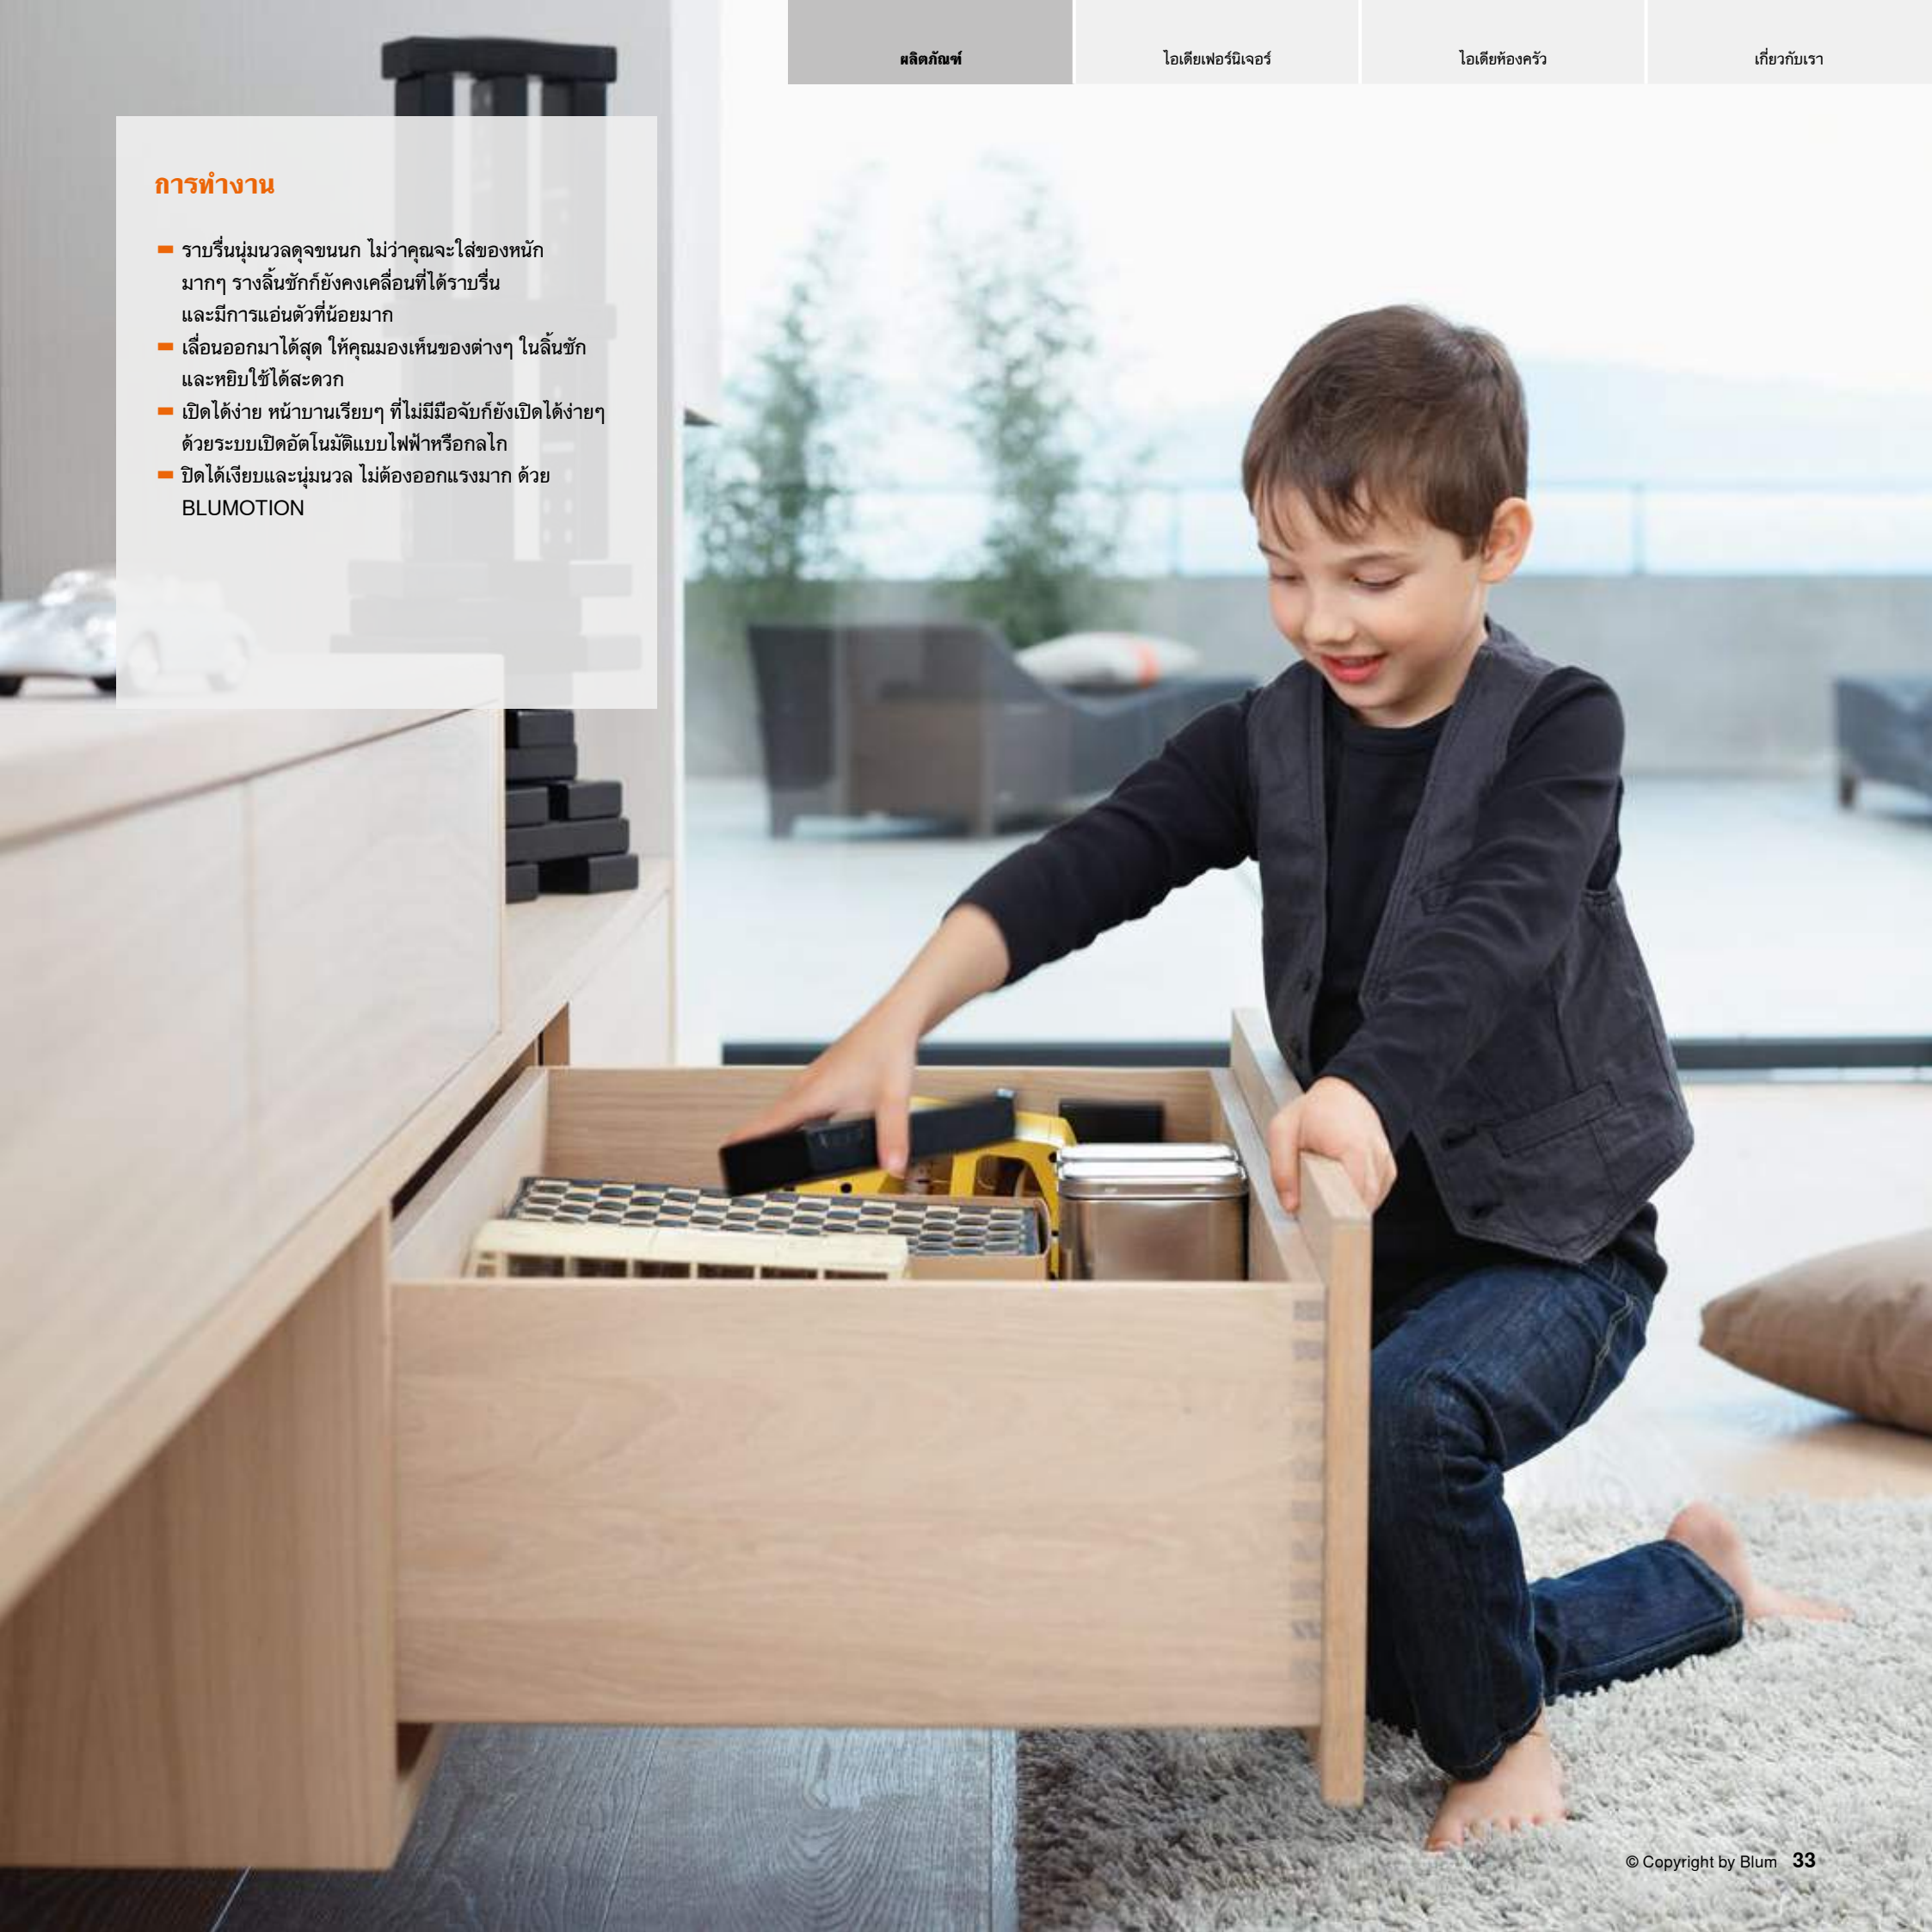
ผลิตภัณฑ์ | ไอเดียเฟอร์นิเจอร์ | ไอเดียห้องครัว | เกี่ยวกับเรา

การทำงาน

- ราบรื่นนุ่มนวลดุจขนนก ไม่ว่าคุณจะใส่ของหนักมากๆ รางลิ้นชักก็ยังคงเคลื่อนที่ได้ราบรื่น และมีการแอ่นตัวที่น้อยมาก
- เลื่อนออกมาได้สุด ให้คุณมองเห็นของต่างๆ ในลิ้นชัก และหยิบใช้ได้สะดวก
- เปิดได้ง่าย หน้าบานเรียบๆ ที่ไม่มีมือจับก็ยังเปิดได้ง่ายๆ ด้วยระบบเปิดอัตโนมัติแบบไฟฟ้าหรือกลไก
- ปิดได้เงียบและนุ่มนวล ไม่ต้องออกแรงมาก ด้วย BLUMOTION

© Copyright by Blum 33